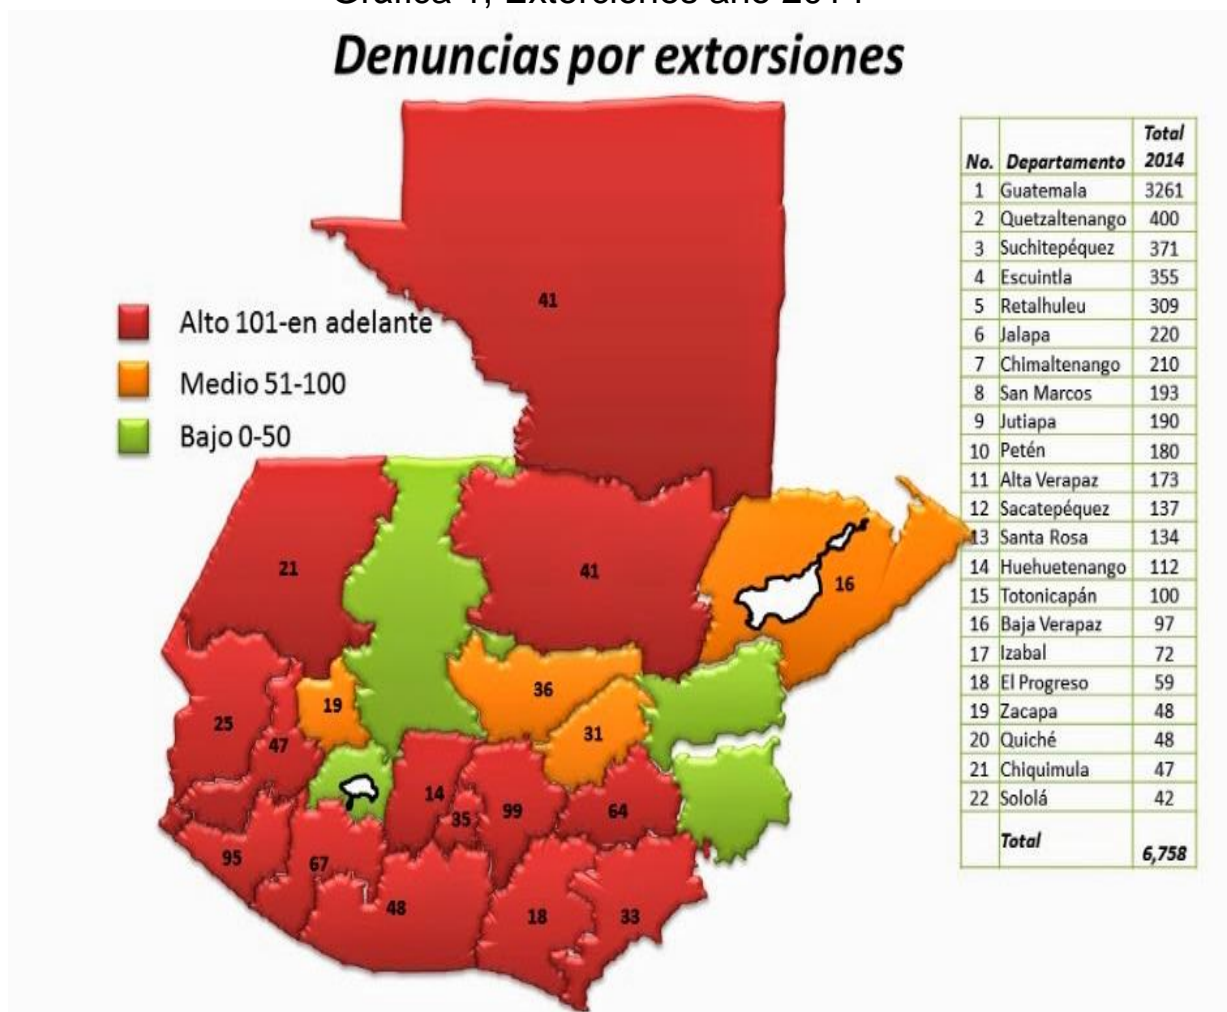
Gráfica 1, Extorsiones año 2014

Denuncias por extorsiones

Alto 101-en adelante
Medio 51-100
Bajo 0-50

41
21
41
16
19
36
25
47
31
14
35
99
64
95
67
48
18
33

| No. | Departamento | Total 2014 |
|---|---|---|
| 1 | Guatemala | 3261 |
| 2 | Quetzaltenango | 400 |
| 3 | Suchitepéquez | 371 |
| 4 | Escuintla | 355 |
| 5 | Retalhuleu | 309 |
| 6 | Jalapa | 220 |
| 7 | Chimaltenango | 210 |
| 8 | San Marcos | 193 |
| 9 | Jutiapa | 190 |
| 10 | Petén | 180 |
| 11 | Alta Verapaz | 173 |
| 12 | Sacatepéquez | 137 |
| 13 | Santa Rosa | 134 |
| 14 | Huehuetenango | 112 |
| 15 | Totonicapán | 100 |
| 16 | Baja Verapaz | 97 |
| 17 | Izabal | 72 |
| 18 | El Progreso | 59 |
| 19 | Zacapa | 48 |
| 20 | Quiché | 48 |
| 21 | Chiquimula | 47 |
| 22 | Sololá | 42 |
| | Total | 6,758 |